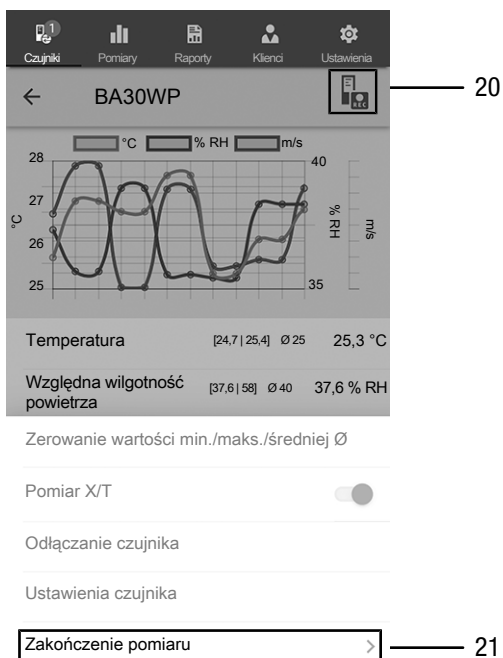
1
Czujniki Pomiary Raporty Klienci Ustawienia

← BA30WP

REC

20

°C % RH m/s

28
27
26
25
°C

40
35
% RH
m/s

Temperatura [24,7 | 25,4] Ø 25 25,3 °C

Względna wilgotność powietrza [37,6 | 58] Ø 40 37,6 % RH

Zerowanie wartości min./maks./średniej Ø

Pomiar X/T

Odłączanie czujnika

Ustawienia czujnika

Zakończenie pomiaru >

21